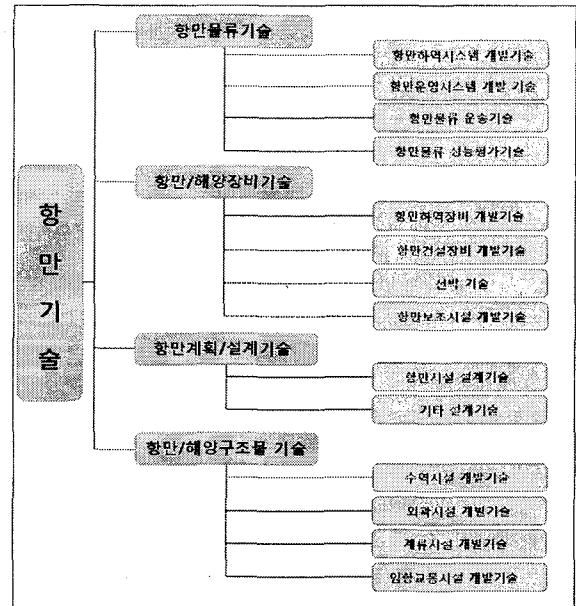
항만기술

항만물류기술

항만하역시스템 개발기술

항만운영시스템 개발 기술

항만물류 운송기술

항만물류 성능평가기술

항만/해양장비기술

항만하역장비 개발기술

항만건설장비 개발기술

선박 기술

항만보조시설 개발기술

항만계획/설계기술

항만시설 설계기술

기타 설계기술

항만/해양구조물 기술

수역시설 개발기술

외곽시설 개발기술

계류시설 개발기술

임항교통시설 개발기술